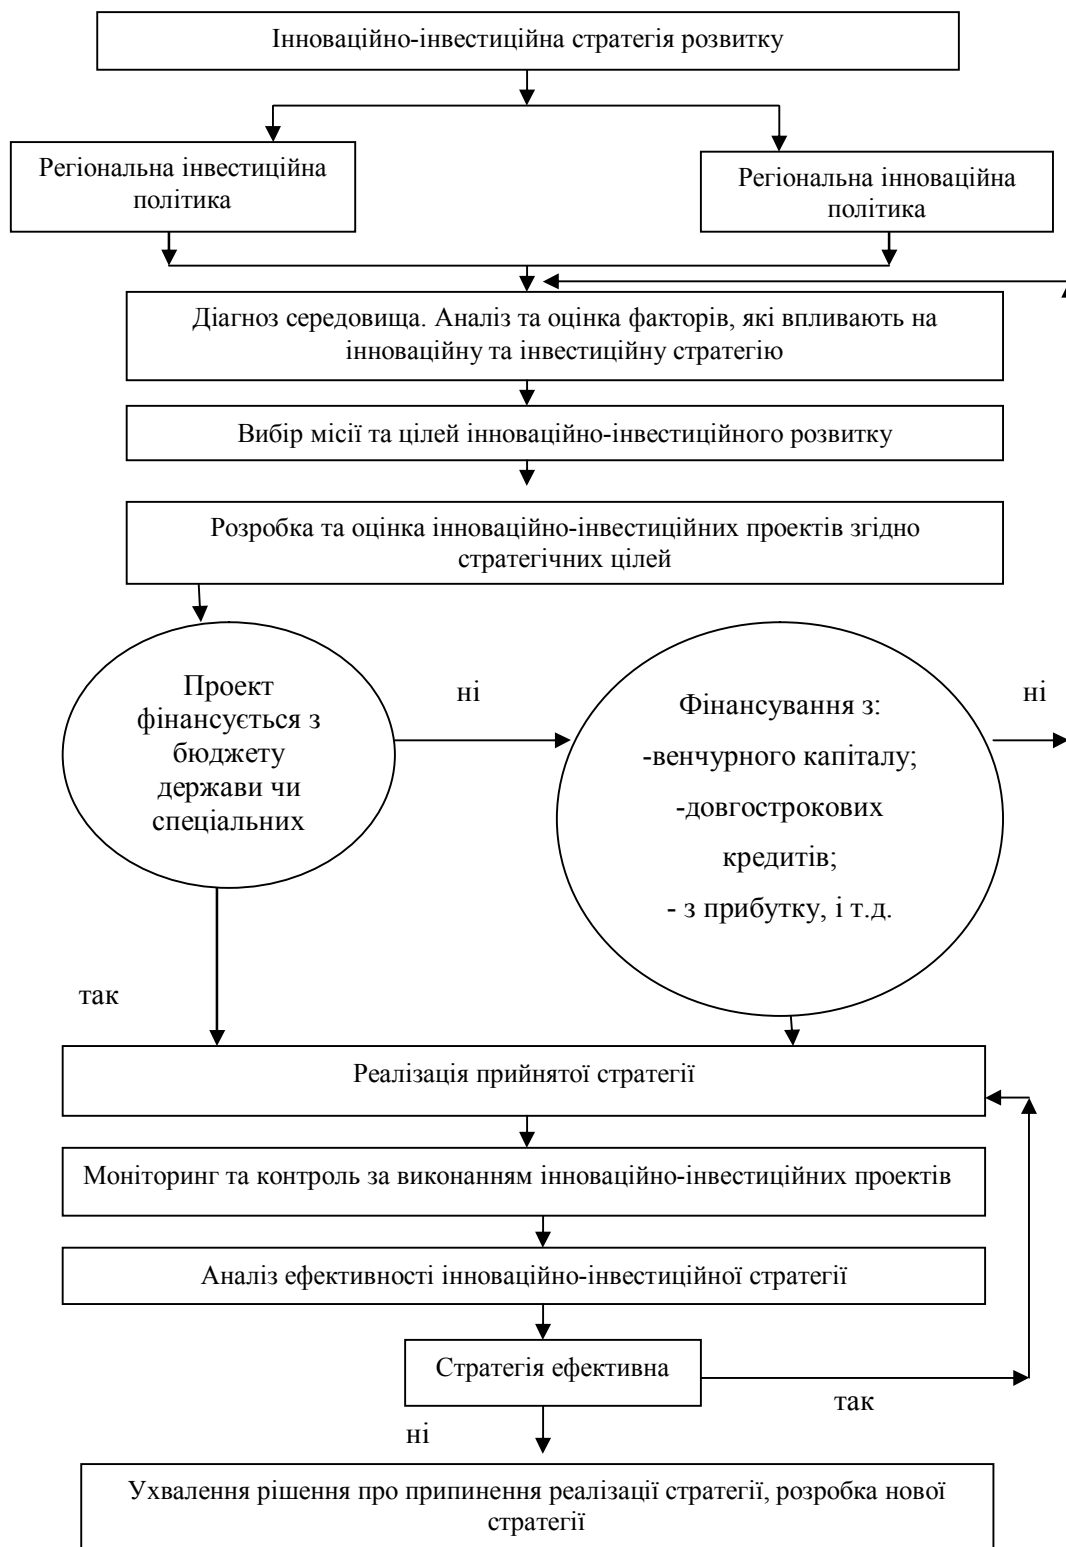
Інноваційно-інвестиційна стратегія розвитку

Регіональна інвестиційна політика

Регіональна інноваційна політика

Діагноз середовища. Аналіз та оцінка факторів, які впливають на інноваційну та інвестиційну стратегію

Вибір місії та цілей інноваційно-інвестиційного розвитку

Розробка та оцінка інноваційно-інвестиційних проектів згідно стратегічних цілей

Проект фінансується з бюджету держави чи спеціальних

ні

Фінансування з:
-венчурного капіталу;
-довгострокових кредитів;
- з прибутку, і т.д.

ні

так

Реалізація прийнятої стратегії

Моніторинг та контроль за виконанням інноваційно-інвестиційних проектів

Аналіз ефективності інноваційно-інвестиційної стратегії

Стратегія ефективна

так

ні

Ухвалення рішення про припинення реалізації стратегії, розробка нової стратегії